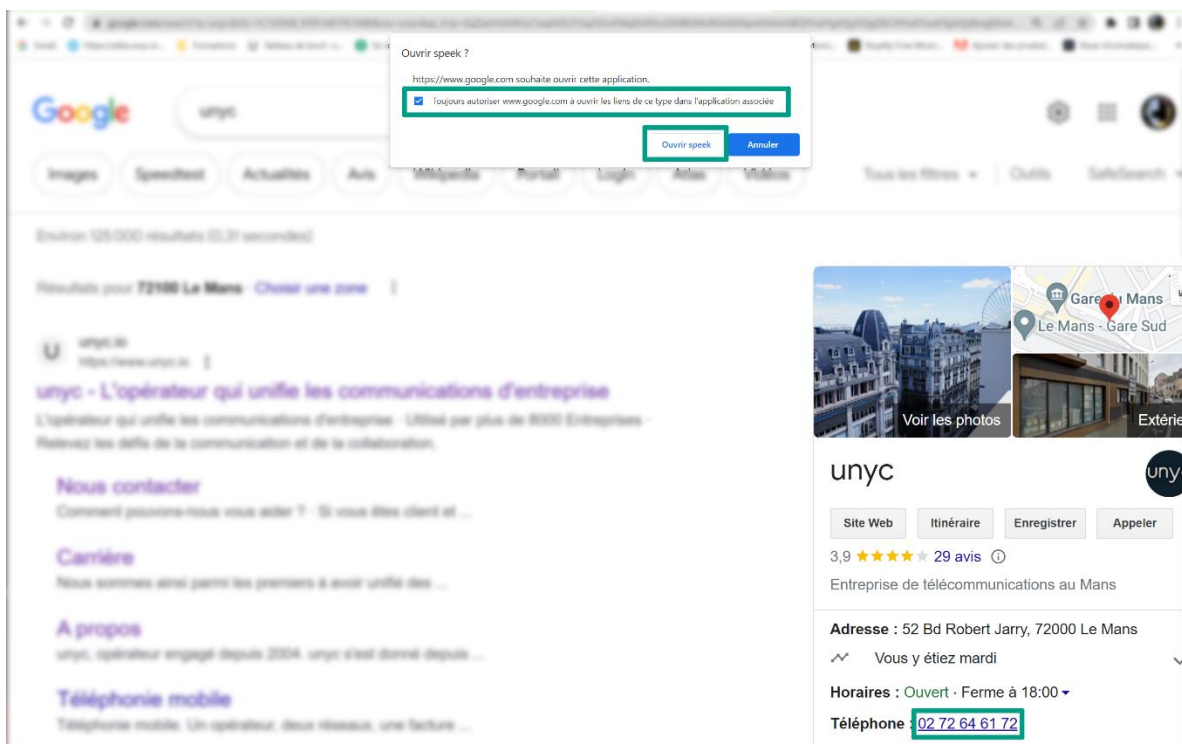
Ouvrir speek ?

https://www.google.com souhaite ouvrir cette application.

Toujours autoriser www.google.com à ouvrir les liens de ce type dans l'application associée

Ouvrir speek Annuler

Google unyc

Images Speedtest Actualités Avis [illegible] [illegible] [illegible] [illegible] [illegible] Tous les filtres Outils SafeSearch

Environ 125 000 résultats (0,31 secondes)

Résultats pour 72100 Le Mans · Choisir une zone

unyc.io
https://www.unyc.io

unyc - L'opérateur qui unifie les communications d'entreprise
L'opérateur qui unifie les communications d'entreprise · Utilisé par plus de 8000 Entreprises · Relevez les défis de la communication et de la collaboration.

Nous contacter
Comment pouvons-nous vous aider ? · Si vous êtes client et ...

Carrière
Nous sommes ainsi parmi les premiers à avoir unifié des ...

A propos
unyc, opérateur engagé depuis 2004. unyc s'est donné depuis ...

Téléphonie mobile
Téléphonie mobile. Un opérateur, deux réseaux, une facture ...

Gare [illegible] Mans
Le Mans - Gare Sud
Voir les photos
Extérie

unyc
uny

Site Web Itinéraire Enregistrer Appeler

3,9 ★★★★★ 29 avis

Entreprise de télécommunications au Mans

Adresse : 52 Bd Robert Jarry, 72000 Le Mans

Vous y étiez mardi

Horaires : Ouvert · Ferme à 18:00

Téléphone : 02 72 64 61 72